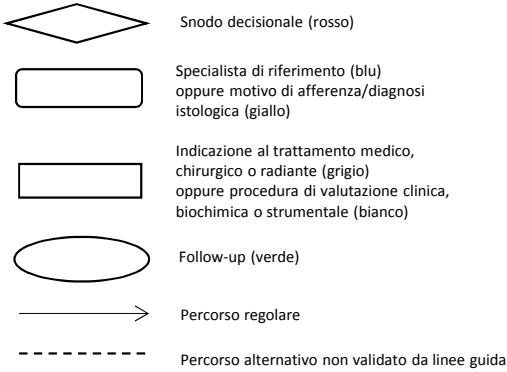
Snodo decisionale (rosso)

Specialista di riferimento (blu)
oppure motivo di afferenza/diagnosi istologica (giallo)

Indicazione al trattamento medico, chirurgico o radiante (grigio)
oppure procedura di valutazione clinica, biochimica o strumentale (bianco)

Follow-up (verde)

Percorso regolare

Percorso alternativo non validato da linee guida